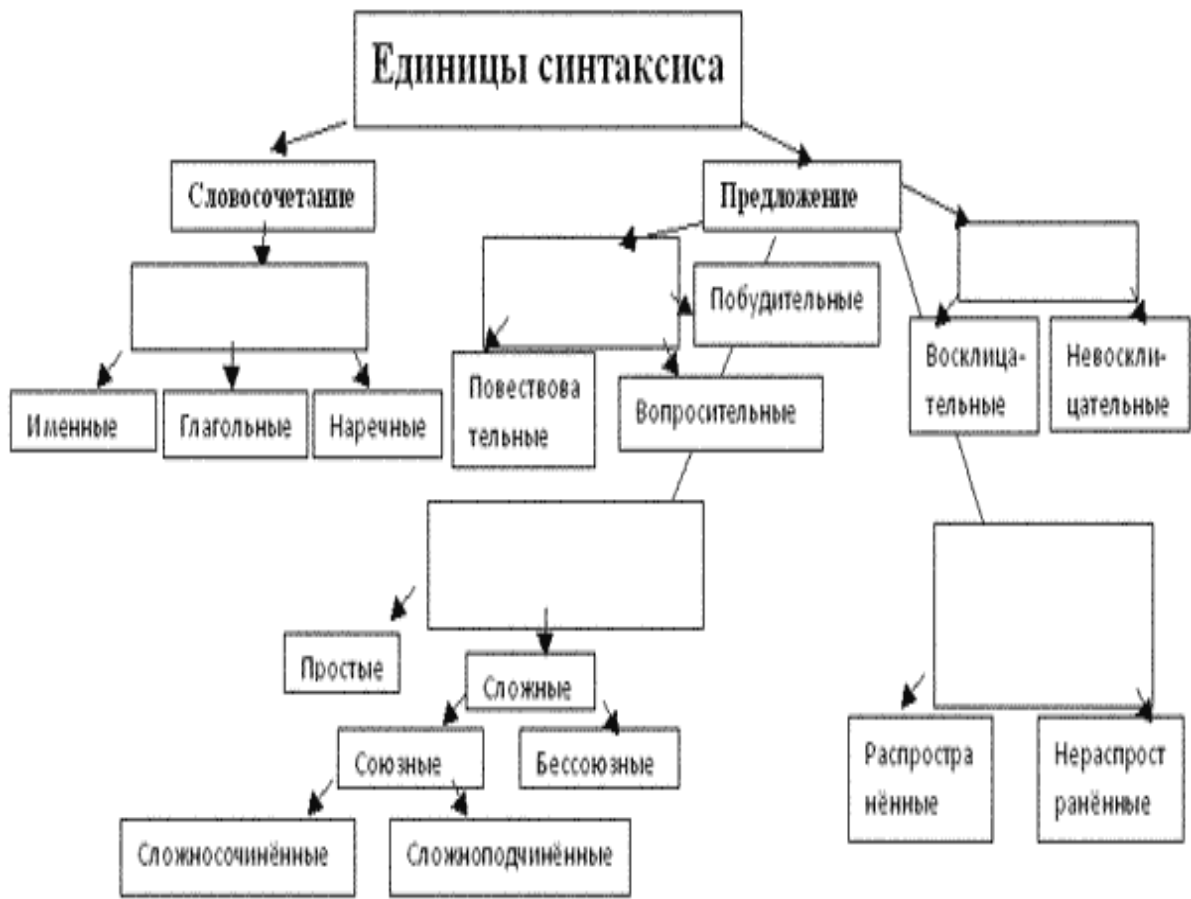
Единицы синтаксиса

Словосочетание

Предложение

Именные

Глагольные

Наречные

Побудительные

Повествова тельные

Вопросительные

Восклица-тельные

Невосклицательные

Простые

Сложные

Союзные

Бессоюзные

Сложносочинённые

Сложноподчинённые

Распростра нённые

Нераспрост ранённые